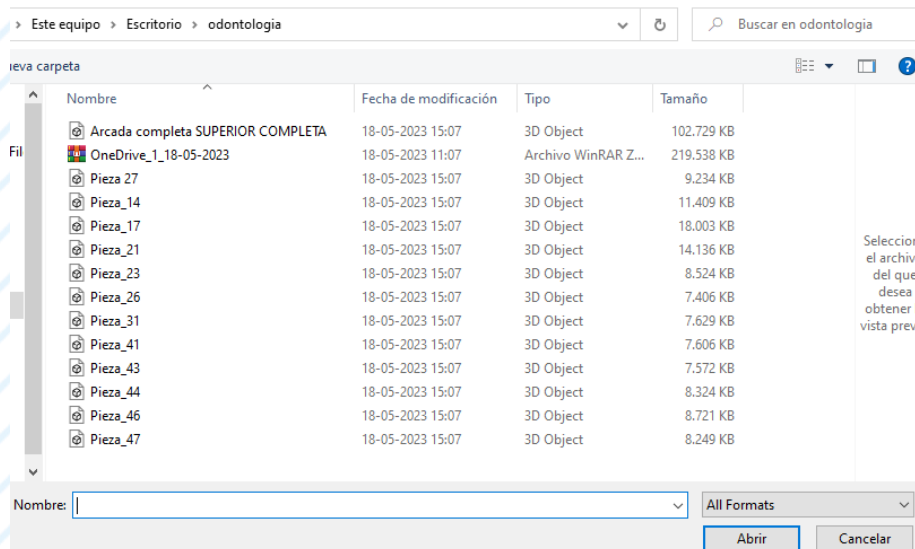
> Este equipo > Escritorio > odontologia

Buscar en odontologia

ieva carpeta

Fil

| Nombre | Fecha de modificación | Tipo | Tamaño |
|---|---|---|---|
| Arcada completa SUPERIOR COMPLETA | 18-05-2023 15:07 | 3D Object | 102.729 KB |
| OneDrive_1_18-05-2023 | 18-05-2023 11:07 | Archivo WinRAR Z... | 219.538 KB |
| Pieza 27 | 18-05-2023 15:07 | 3D Object | 9.234 KB |
| Pieza_14 | 18-05-2023 15:07 | 3D Object | 11.409 KB |
| Pieza_17 | 18-05-2023 15:07 | 3D Object | 18.003 KB |
| Pieza_21 | 18-05-2023 15:07 | 3D Object | 14.136 KB |
| Pieza_23 | 18-05-2023 15:07 | 3D Object | 8.524 KB |
| Pieza_26 | 18-05-2023 15:07 | 3D Object | 7.406 KB |
| Pieza_31 | 18-05-2023 15:07 | 3D Object | 7.629 KB |
| Pieza_41 | 18-05-2023 15:07 | 3D Object | 7.606 KB |
| Pieza_43 | 18-05-2023 15:07 | 3D Object | 7.572 KB |
| Pieza_44 | 18-05-2023 15:07 | 3D Object | 8.324 KB |
| Pieza_46 | 18-05-2023 15:07 | 3D Object | 8.721 KB |
| Pieza_47 | 18-05-2023 15:07 | 3D Object | 8.249 KB |

Seleccion el archiv del que desea obtener vista prev

Nombre:

All Formats

Abrir

Cancelar